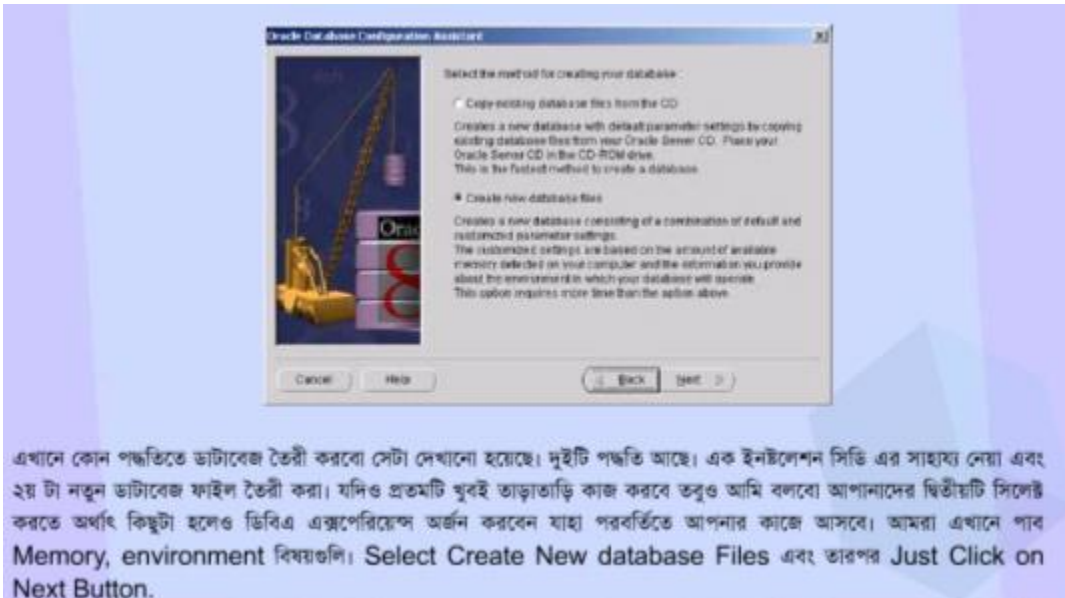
Oracle Database Configuration Assistant

Select the method for creating your database:

Copy existing database files from the CD

Creates a new database with default parameter settings by copying existing database files from your Oracle Server CD. Place your Oracle Server CD in the CD-ROM drive. This is the fastest method to create a database.

Create new database files

Creates a new database consisting of a combination of default and customized parameter settings. The customized settings are based on the amount of available memory detected on your computer and the information you provide about the environment in which your database will operate. This option requires more time than the option above.

Orac 8

Cancel Help Back Next

এখানে কোন পদ্ধতিতে ডাটাবেজ তৈরী করবো সেটা দেখানো হয়েছে। দুইটি পদ্ধতি আছে। এক ইনষ্টলেশন সিডি এর সাহায্য নেয়া এবং ২য় টা নতুন ডাটাবেজ ফাইল তৈরী করা। যদিও প্রথমটি খুবই তাড়াতাড়ি কাজ করবে তবুও আমি বলবো আপনাদের দ্বিতীয়টি সিলেক্ট করতে অর্থাৎ কিছুটা হলেও ডিবিএ এক্সপেরিয়েন্স অর্জন করবেন যাহা পরবর্তিতে আপনার কাজে আসবে। আমরা এখানে পাব Memory, environment বিষয়গুলি। Select Create New database Files এবং তারপর Just Click on Next Button.